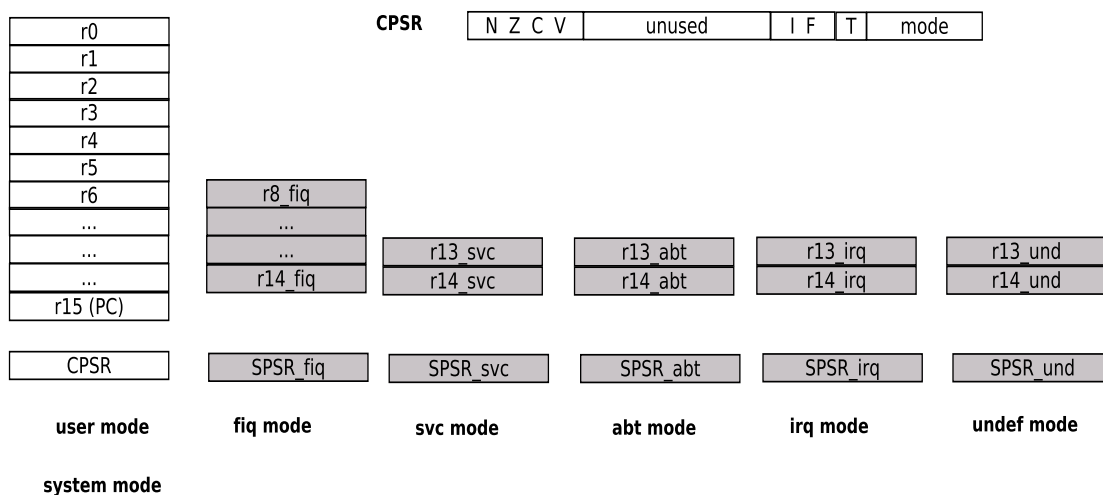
CPSR

| N Z C V | unused | I F | T | mode |
|---|---|---|---|---|

r0
r1
r2
r3
r4
r5
r6
...
...
...
r15 (PC)

CPSR

user mode

system mode

r8_fiq
...
...
r14_fiq

SPSR_fiq

fiq mode

r13_svc
r14_svc

SPSR_svc

svc mode

r13_abt
r14_abt

SPSR_abt

abt mode

r13_irq
r14_irq

SPSR_irq

irq mode

r13_und
r14_und

SPSR_und

undef mode